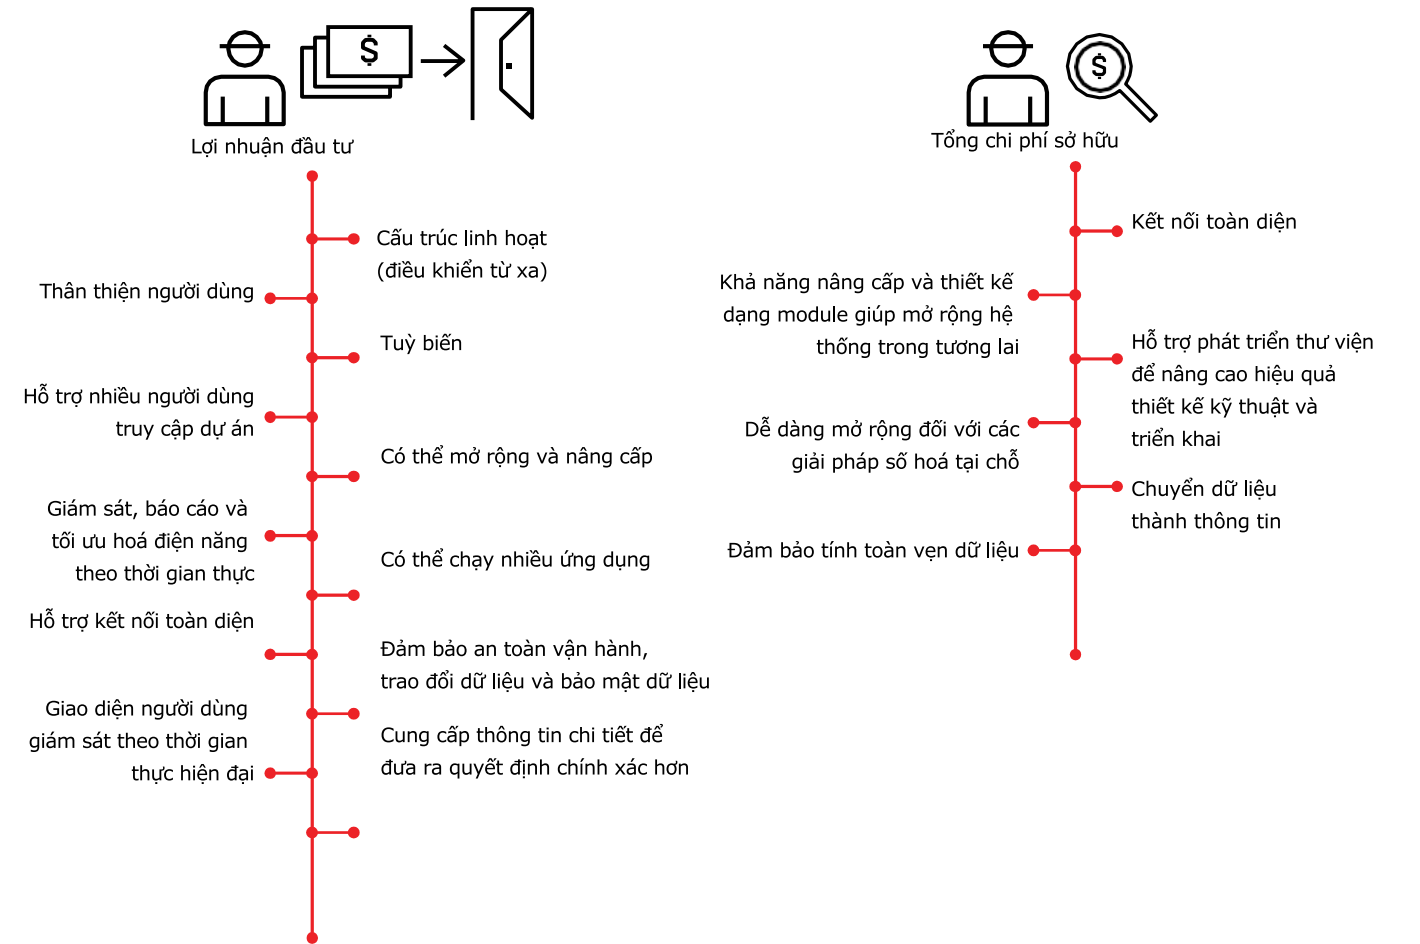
$

Lợi nhuận đầu tư

Cấu trúc linh hoạt (điều khiển từ xa)

Thân thiện người dùng

Tuỳ biến

Hỗ trợ nhiều người dùng truy cập dự án

Có thể mở rộng và nâng cấp

Giám sát, báo cáo và tối ưu hoá điện năng theo thời gian thực

Có thể chạy nhiều ứng dụng

Hỗ trợ kết nối toàn diện

Đảm bảo an toàn vận hành, trao đổi dữ liệu và bảo mật dữ liệu

Giao diện người dùng giám sát theo thời gian thực hiện đại

Cung cấp thông tin chi tiết để đưa ra quyết định chính xác hơn

$

Tổng chi phí sở hữu

Kết nối toàn diện

Khả năng nâng cấp và thiết kế dạng module giúp mở rộng hệ thống trong tương lai

Hỗ trợ phát triển thư viện để nâng cao hiệu quả thiết kế kỹ thuật và triển khai

Dễ dàng mở rộng đối với các giải pháp số hoá tại chỗ

Chuyển dữ liệu thành thông tin

Đảm bảo tính toàn vẹn dữ liệu